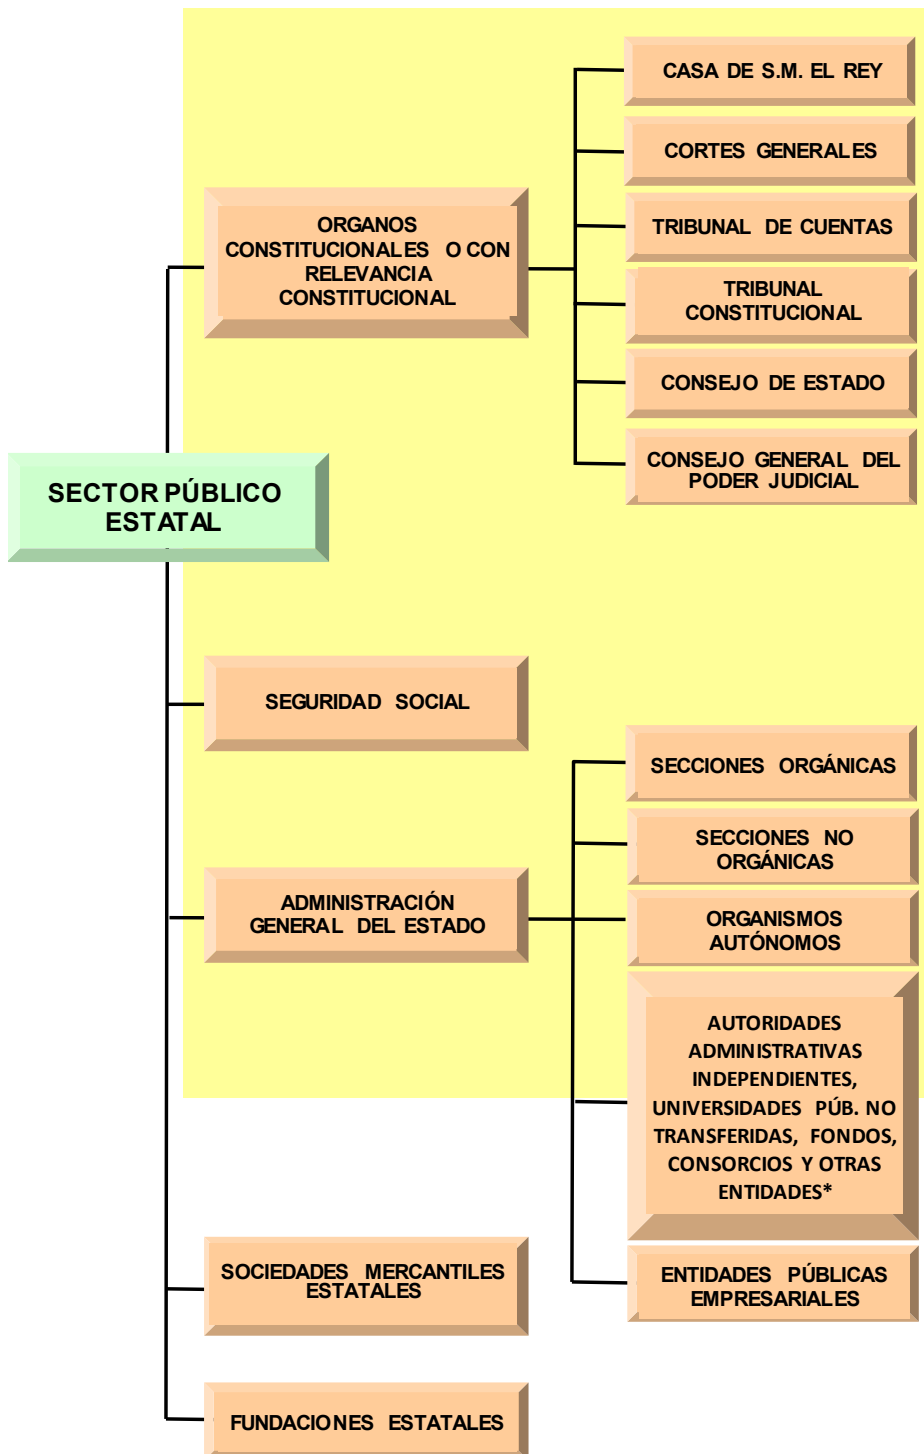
SECTOR PÚBLICO ESTATAL

ORGANOS CONSTITUCIONALES O CON RELEVANCIA CONSTITUCIONAL

CASA DE S.M. EL REY

CORTES GENERALES

TRIBUNAL DE CUENTAS

TRIBUNAL CONSTITUCIONAL

CONSEJO DE ESTADO

CONSEJO GENERAL DEL PODER JUDICIAL

SEGURIDAD SOCIAL

ADMINISTRACIÓN GENERAL DEL ESTADO

SECCIONES ORGÁNICAS

SECCIONES NO ORGÁNICAS

ORGANISMOS AUTÓNOMOS

AUTORIDADES ADMINISTRATIVAS INDEPENDIENTES, UNIVERSIDADES PÚB. NO TRANSFERIDAS, FONDOS, CONSORCIOS Y OTRAS ENTIDADES*

ENTIDADES PÚBLICAS EMPRESARIALES

SOCIEDADES MERCANTILES ESTATALES

FUNDACIONES ESTATALES